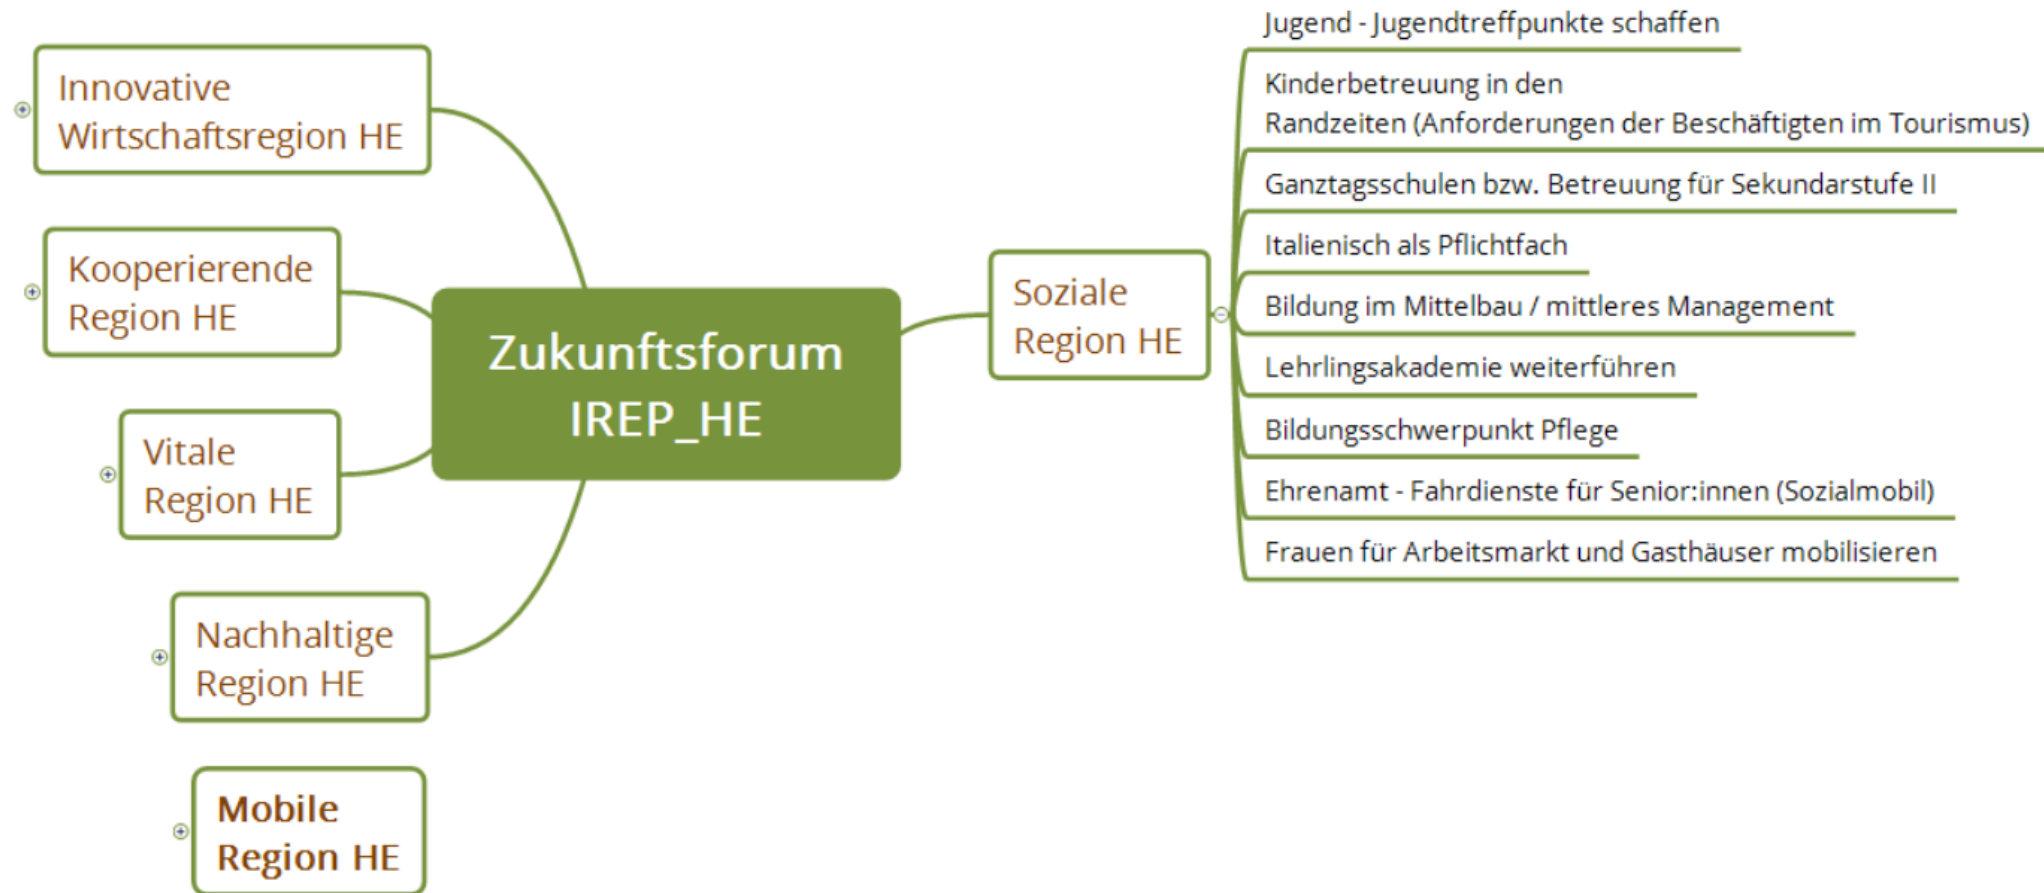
Innovative Wirtschaftsregion HE

Kooperierende Region HE

Vitale Region HE

Nachhaltige Region HE

Mobile Region HE

Zukunftsforum IREP_HE

Soziale Region HE

Jugend - Jugendtreffpunkte schaffen

Kinderbetreuung in den Randzeiten (Anforderungen der Beschäftigten im Tourismus)

Ganztagsschulen bzw. Betreuung für Sekundarstufe II

Italienisch als Pflichtfach

Bildung im Mittelbau / mittleres Management

Lehrlingsakademie weiterführen

Bildungsschwerpunkt Pflege

Ehrenamt - Fahrdienste für Senior:innen (Sozialmobil)

Frauen für Arbeitsmarkt und Gasthäuser mobilisieren